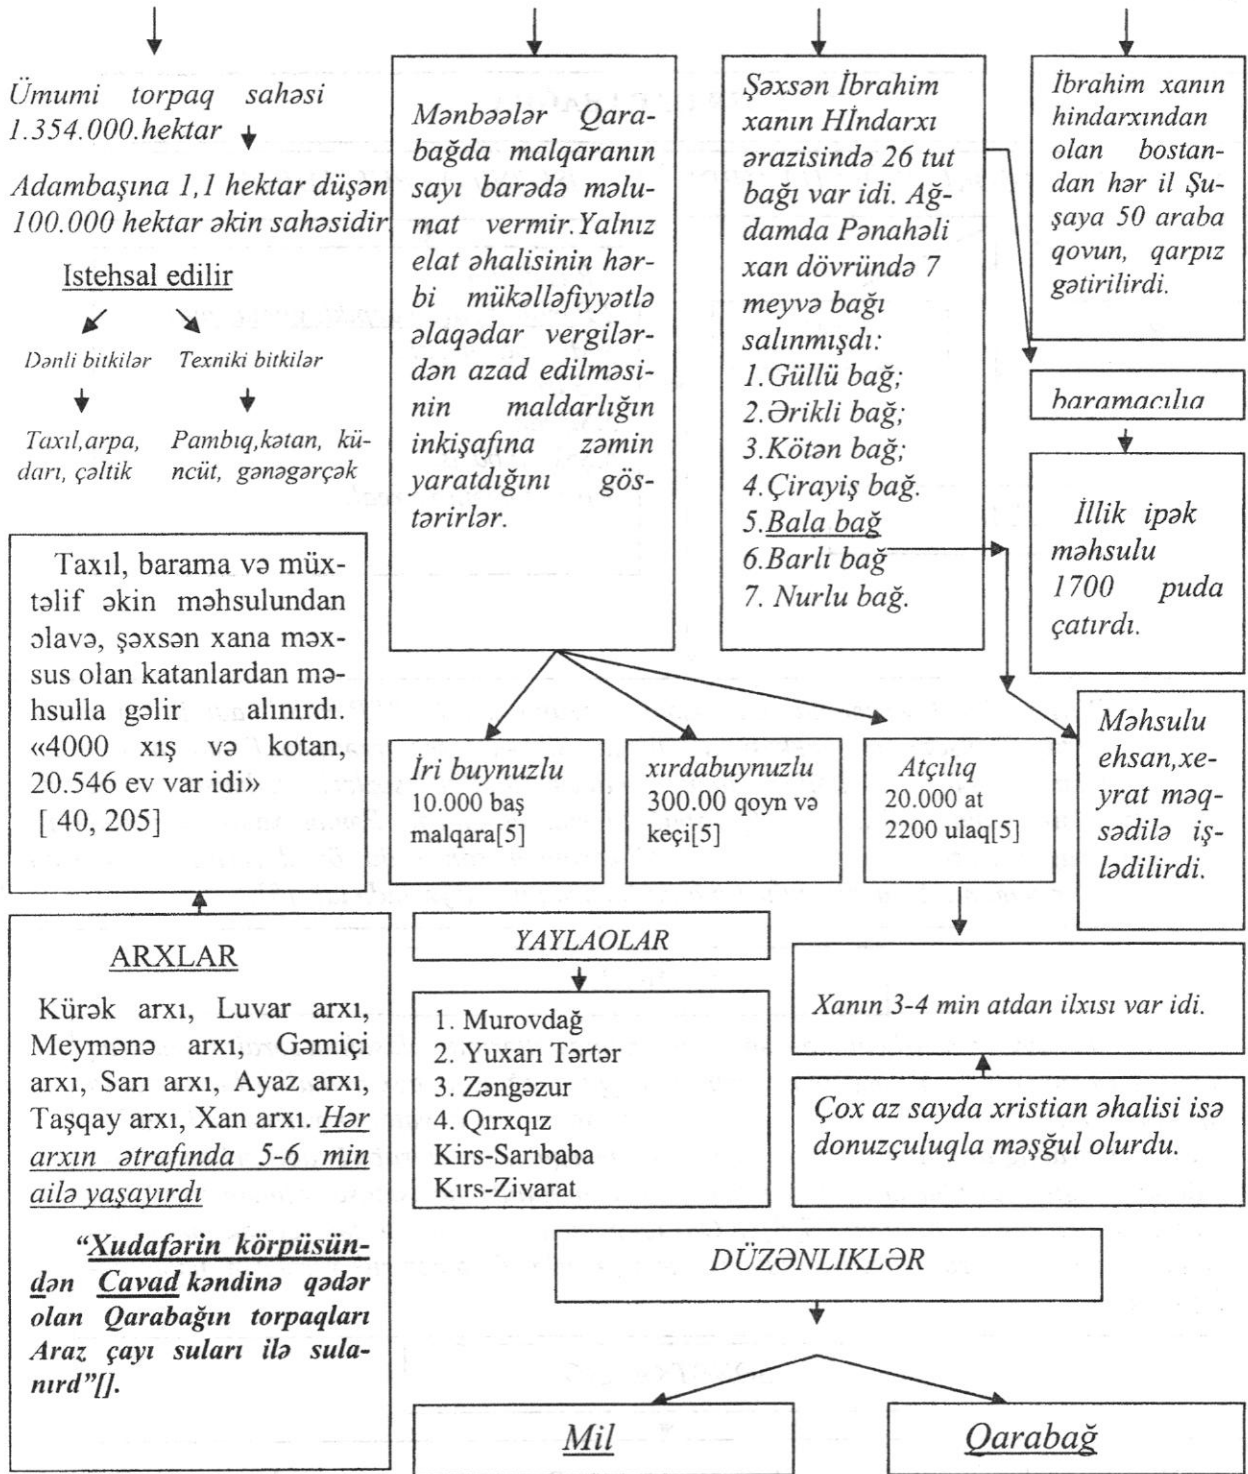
Ümumi torpaq sahəsi 1.354.000.hektar

Adambaşına 1,1 hektar düşən 100.000 hektar əkin sahəsidir.

Istehsal edilir

Dənli bitkilər

Texniki bitkilər

Taxıl,arpa, darı, çəltik

Pambıq,kətan, küncüt, gənəgərçək

Mənbəələr Qarabağda malqaranın sayı barədə məlumat vermir.Yalnız elat əhalisinin hərbi mükəlləfiyyətlə əlaqədar vergilərdən azad edilməsinin maldarlığın inkişafına zəmin yaratdığını göstərirlər.

Şəxsən İbrahim xanın HIndarxı ərazisində 26 tut bağı var idi. Ağdamda Pənahəli xan dövründə 7 meyvə bağı salınmışdı:
1.Güllü bağ;
2.Ərikli bağ;
3.Kötən bağ;
4.Çirayiş bağ.
5.Bala bağ
6.Barlı bağ
7. Nurlu bağ.

İbrahim xanın hindarxından olan bostandan hər il Şuşaya 50 araba qovun, qarpız gətirilirdi.

baramacılıq

İllik ipək məhsulu 1700 puda çatırdı.

Taxıl, barama və müxtəlif əkin məhsulundan əlavə, şəxsən xana məxsus olan katanlardan məhsulla gəlir alınırdı. «4000 xış və kotan, 20.546 ev var idi» [ 40, 205]

İri buynuzlu 10.000 baş malqara[5]

xırdabuynuzlu 300.00 qoyn və keçi[5]

Atçılıq 20.000 at 2200 ulaq[5]

Məhsulu ehsan,xeyrat məqsədilə işlədilirdi.

ARXLAR

Kürək arxı, Luvar arxı, Meymənə arxı, Gəmiçi arxı, Sarı arxı, Ayaz arxı, Taşqay arxı, Xan arxı. Hər arxın ətrafında 5-6 min ailə yaşayırdı

“Xudafərin körpüsündən Cavad kəndinə qədər olan Qarabağın torpaqları Araz çayı suları ilə sulanırd”[].

YAYLAOLAR

1. Murovdağ
2. Yuxarı Tərtər
3. Zəngəzur
4. Qırxqız
Kirs-Sarıbaba
Kırs-Zivarat

Xanın 3-4 min atdan ilxısı var idi.

Çox az sayda xristian əhalisi isə donuzçuluqla məşğul olurdu.

DÜZƏNLIKLƏR

Mil

Qarabağ